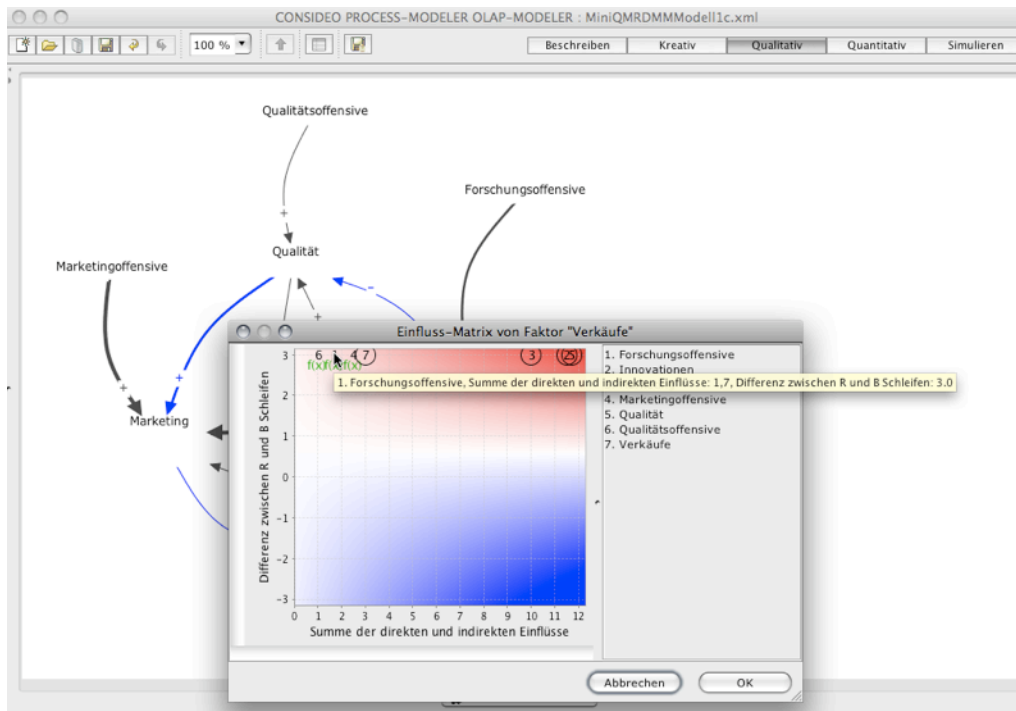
CONSIDEO PROCESS-MODELER OLAP-MODELER : MiniQMRDMMModell1c.xml

100 %

Beschreiben | Kreativ | Qualitativ | Quantitativ | Simulieren

Qualitätsoffensive

+

Forschungsoffensive

Qualität

Marketingoffensive

+

+

+

-

Marketing

Einfluss-Matrix von Faktor "Verkäufe"

6 1 4 7 3 25

f(x) f(x) f(x)

1. Forschungsoffensive, Summe der direkten und indirekten Einflüsse: 1,7, Differenz zwischen R und B Schleifen: 3.0

Differenz zwischen R und B Schleifen

3
2
1
0
-1
-2
-3

0 1 2 3 4 5 6 7 8 9 10 11 12

Summe der direkten und indirekten Einflüsse

1. Forschungsoffensive
2. Innovationen
4. Marketingoffensive
5. Qualität
6. Qualitätsoffensive
7. Verkäufe

Abbrechen

OK